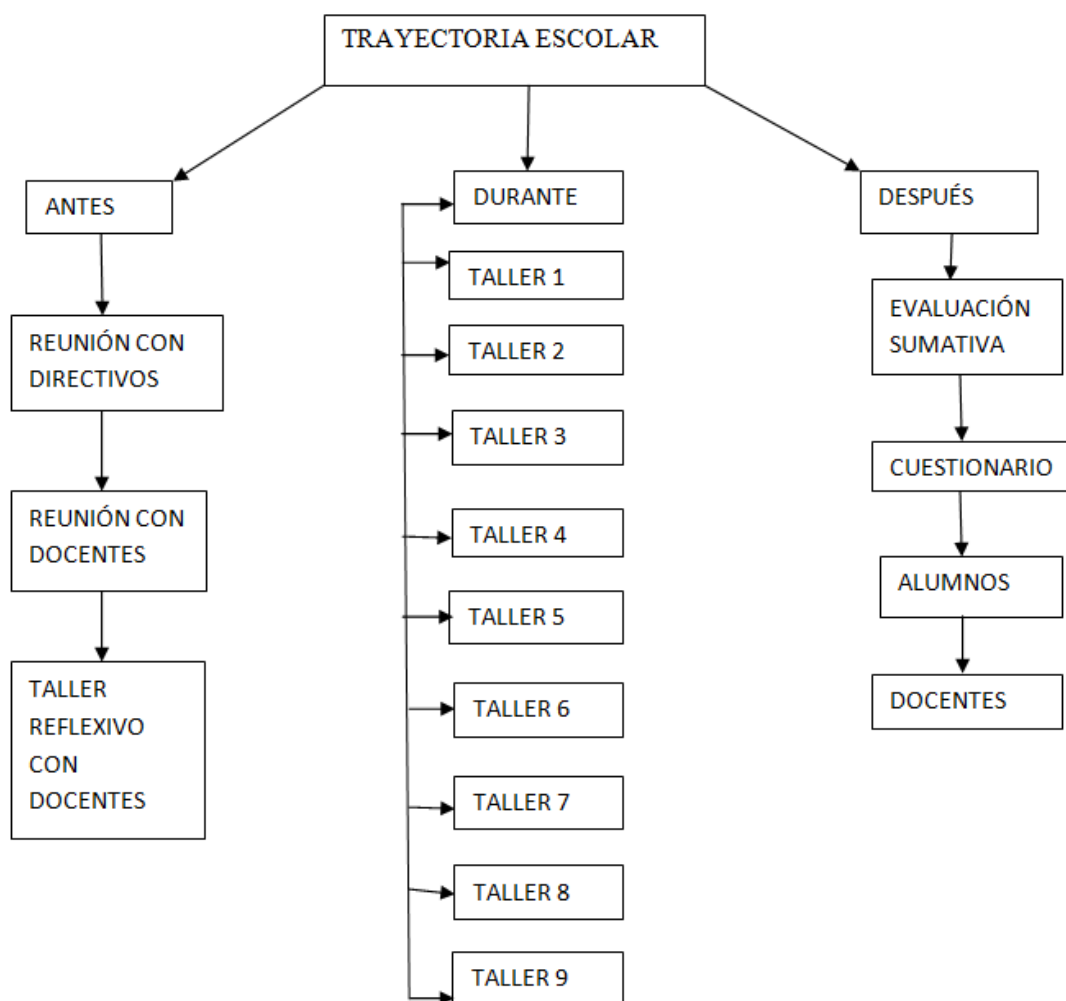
TRAYECTORIA ESCOLAR

ANTES

REUNIÓN CON DIRECTIVOS

REUNIÓN CON DOCENTES

TALLER REFLEXIVO CON DOCENTES

DURANTE

TALLER 1

TALLER 2

TALLER 3

TALLER 4

TALLER 5

TALLER 6

TALLER 7

TALLER 8

TALLER 9

DESPUÉS

EVALUACIÓN SUMATIVA

CUESTIONARIO

ALUMNOS

DOCENTES